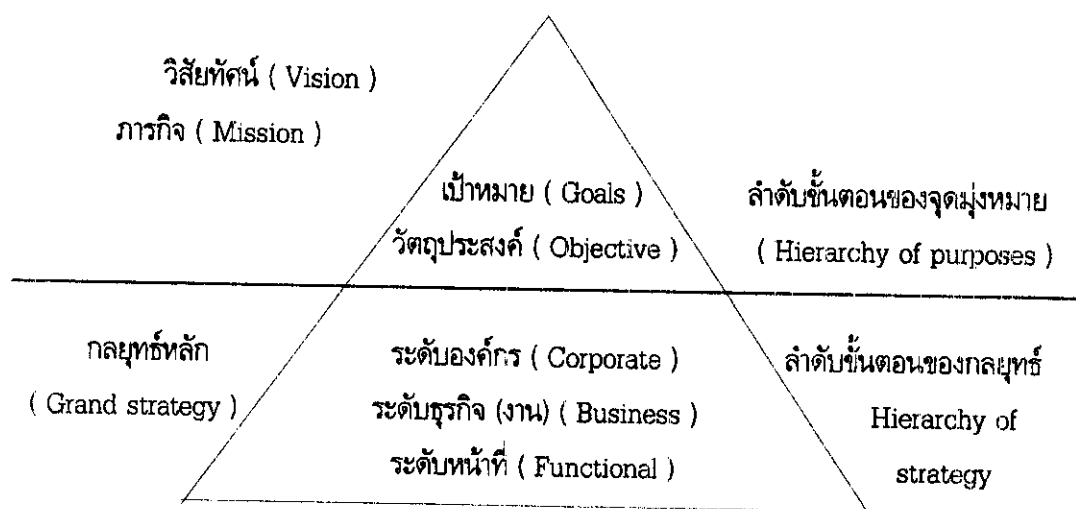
วิสัยทัศน์ ( Vision )
ภารกิจ ( Mission )

เป้าหมาย ( Goals )
วัตถุประสงค์ ( Objective )

ลำดับขั้นตอนของจุดมุ่งหมาย
( Hierarchy of purposes )

กลยุทธ์หลัก
( Grand strategy )

ระดับองค์กร ( Corporate )
ระดับธุรกิจ (งาน) ( Business )
ระดับหน้าที่ ( Functional )

ลำดับขั้นตอนของกลยุทธ์
Hierarchy of strategy